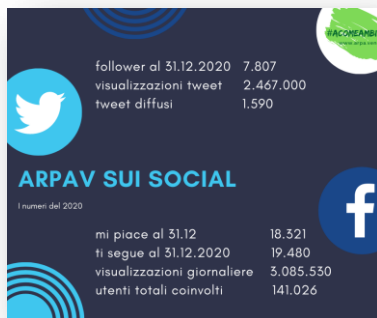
#ACOMEAMB

www.arpa.veneto.it

follower al 31.12.2020 7.807
visualizzazioni tweet 2.467.000
tweet diffusi 1.590

ARPAV SUI SOCIAL

I numeri del 2020

mi piace al 31.12 18.321
ti segue al 31.12.2020 19.480
visualizzazioni giornaliere 3.085.530
utenti totali coinvolti 141.026